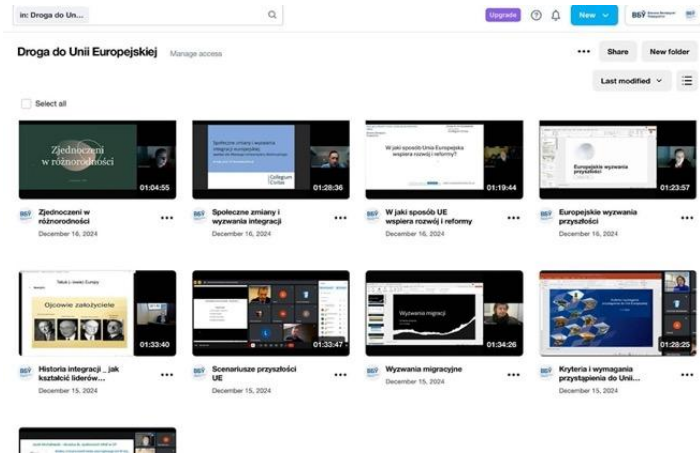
in: Droga do Un...

Upgrade

New

Droga do Unii Europejskiej Manage access

Share New folder

Last modified

Select all

Zjednoczeni w różnorodności

01:04:55

Zjednoczeni w różnorodności
December 16, 2024

Społeczne zmiany i wyzwania integracji

Collegium Civitas

01:28:36

Społeczne zmiany i wyzwania integracji
December 16, 2024

W jaki sposób Unia Europejska wspiera rozwój i reformy

01:19:44

W jaki sposób UE wspiera rozwój i reformy
December 16, 2024

Europejskie wyzwania przyszłości

01:23:57

Europejskie wyzwania przyszłości
December 16, 2024

Ojcowie założyciele

01:33:40

Historia integracji _ jak kształcić liderów...
December 15, 2024

01:33:47

Scenariusze przyszłości UE
December 15, 2024

Wyzwania migracji

01:34:26

Wyzwania migracyjne
December 15, 2024

01:28:25

Kryteria i wymagania przystąpienia do Unii...
December 15, 2024